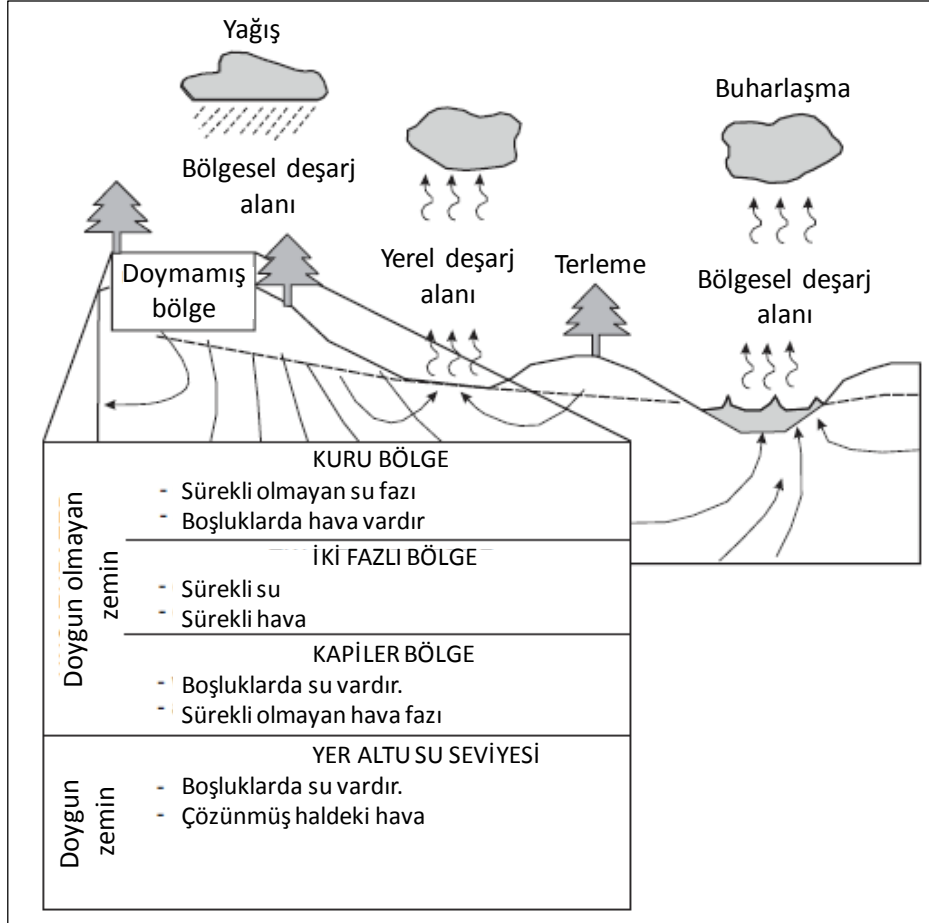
Yağış

Bölgesel deşarj alanı

Buharlaşma

Yerel deşarj alanı

Terleme

Bölgesel deşarj alanı

Doymamış bölge

Doygun olmayan zemin

KURU BÖLGE
- Sürekli olmayan su fazı
- Boşluklarda hava vardır

İKİ FAZLI BÖLGE
- Sürekli su
- Sürekli hava

KAPİLER BÖLGE
- Boşluklarda su vardır.
- Sürekli olmayan hava fazı

Doygun zemin

YER ALTU SU SEVİYESİ
- Boşluklarda su vardır.
- Çözünmüş haldeki hava